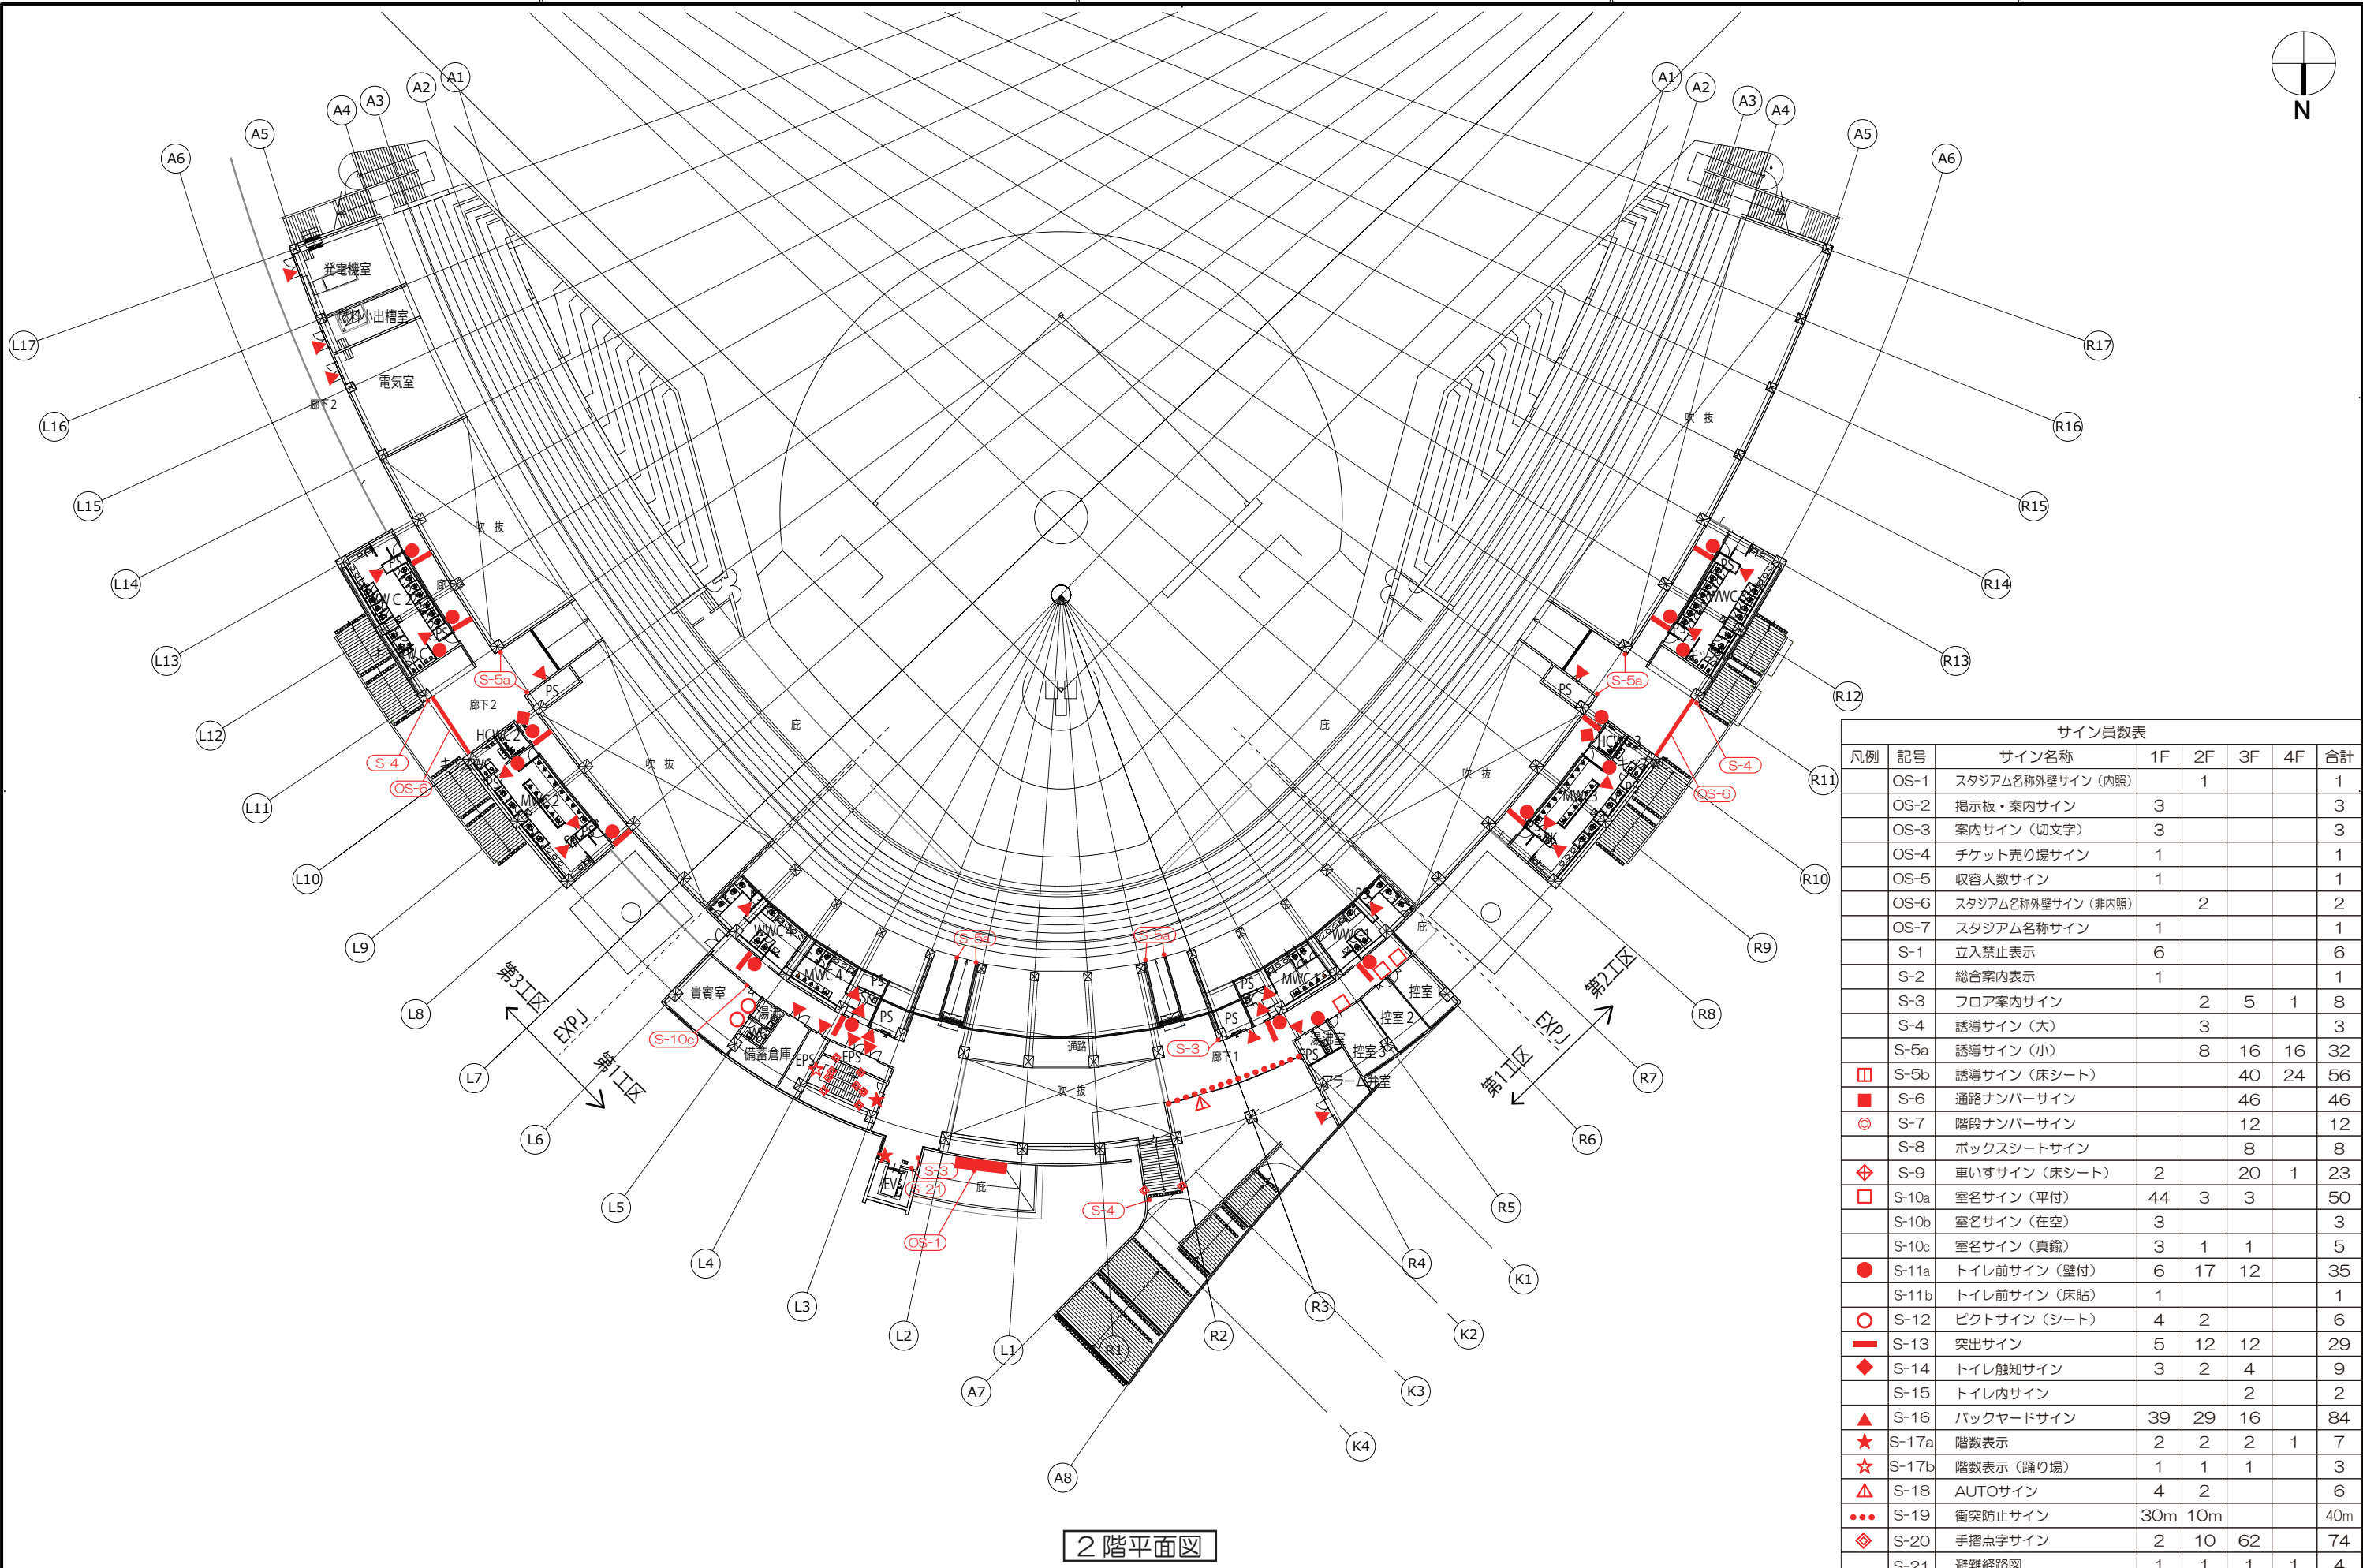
N

A1 A2 A3 A4 A5 A6 A1 A2 A3 A4 A5 A6 A7 A8

L1 L2 L3 L4 L5 L6 L7 L8 L9 L10 L11 L12 L13 L14 L15 L16 L17

R1 R2 R3 R4 R5 R6 R7 R8 R9 R10 R11 R12 R13 R14 R15 R16 R17

K1 K2 K3 K4

発電機室
燃料小出槽室
電気室
廊下2
吹 抜
MWC 2
PS
S-5a
S-4
OS-6
HCWC 2
MWC 2
庇
吹 抜
貴賓室
S-10c
備蓄倉庫
EPS
MWC 4
PS
S-5a
通路
吹 抜
S-3
S-21
OS-1
EV
S-4
廊下1
PS
MWC 1
控室
控室 2
控室 3
アラーム弁室
湯沸室
EPS
庇
第3工区
EXPJ
第1工区
第2工区
EXPJ
第1工区
S-5a
PS
S-4
OS-6
HCWC 3
MWC 3
WWC 3
吹 抜

サイン員数表

| 凡例 | 記号 | サイン名称 | 1F | 2F | 3F | 4F | 合計 |
|---|---|---|---|---|---|---|---|
| | OS-1 | スタジアム名称外壁サイン（内照） | | 1 | | | 1 |
| | OS-2 | 掲示板・案内サイン | 3 | | | | 3 |
| | OS-3 | 案内サイン（切文字） | 3 | | | | 3 |
| | OS-4 | チケット売り場サイン | 1 | | | | 1 |
| | OS-5 | 収容人数サイン | 1 | | | | 1 |
| | OS-6 | スタジアム名称外壁サイン（非内照） | | 2 | | | 2 |
| | OS-7 | スタジアム名称サイン | 1 | | | | 1 |
| | S-1 | 立入禁止表示 | 6 | | | | 6 |
| | S-2 | 総合案内表示 | 1 | | | | 1 |
| | S-3 | フロア案内サイン | | 2 | 5 | 1 | 8 |
| | S-4 | 誘導サイン（大） | | 3 | | | 3 |
| | S-5a | 誘導サイン（小） | | 8 | 16 | 16 | 32 |
| ◫ | S-5b | 誘導サイン（床シート） | | | 40 | 24 | 56 |
| ■ | S-6 | 通路ナンバーサイン | | | 46 | | 46 |
| ◎ | S-7 | 階段ナンバーサイン | | | 12 | | 12 |
| | S-8 | ボックスシートサイン | | | 8 | | 8 |
| ◈ | S-9 | 車いすサイン（床シート） | 2 | | 20 | 1 | 23 |
| □ | S-10a | 室名サイン（平付） | 44 | 3 | 3 | | 50 |
| | S-10b | 室名サイン（在空） | 3 | | | | 3 |
| | S-10c | 室名サイン（真鍮） | 3 | 1 | 1 | | 5 |
| ● | S-11a | トイレ前サイン（壁付） | 6 | 17 | 12 | | 35 |
| | S-11b | トイレ前サイン（床貼） | 1 | | | | 1 |
| ○ | S-12 | ピクトサイン（シート） | 4 | 2 | | | 6 |
| ▬ | S-13 | 突出サイン | 5 | 12 | 12 | | 29 |
| ◆ | S-14 | トイレ触知サイン | 3 | 2 | 4 | | 9 |
| | S-15 | トイレ内サイン | | | 2 | | 2 |
| ▲ | S-16 | バックヤードサイン | 39 | 29 | 16 | | 84 |
| ★ | S-17a | 階数表示 | 2 | 2 | 2 | 1 | 7 |
| ☆ | S-17b | 階数表示（踊り場） | 1 | 1 | 1 | | 3 |
| ⚠ | S-18 | AUTOサイン | 4 | 2 | | | 6 |
| ●●● | S-19 | 衝突防止サイン | 30m | 10m | | | 40m |
| ◈ | S-20 | 手摺点字サイン | 2 | 10 | 62 | | 74 |
| | S-21 | 避難経路図 | 1 | 1 | 1 | 1 | 4 |

２階平面図